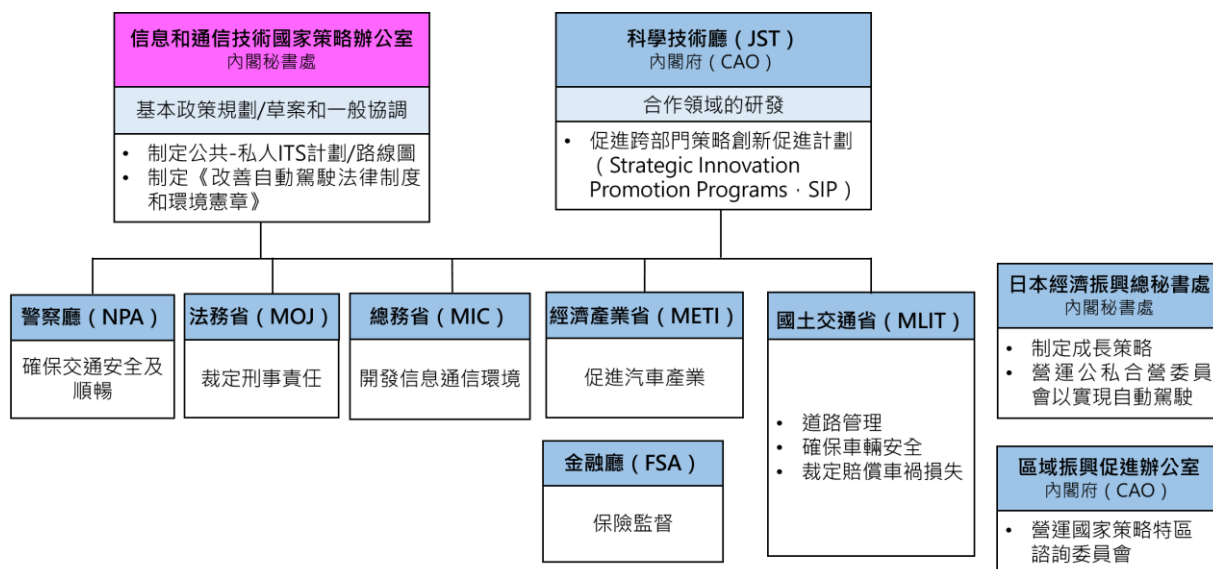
信息和通信技術國家策略辦公室
內閣秘書處

基本政策規劃/草案和一般協調

• 制定公共-私人ITS計劃/路線圖
• 制定《改善自動駕駛法律制度和環境憲章》

科學技術廳（JST）
內閣府（CAO）

合作領域的研發

• 促進跨部門策略創新促進計劃（Strategic Innovation Promotion Programs，SIP）

警察廳（NPA）

確保交通安全及順暢

法務省（MOJ）

裁定刑事責任

總務省（MIC）

開發信息通信環境

經濟產業省（METI）

促進汽車產業

金融廳（FSA）

保險監督

國土交通省（MLIT）

• 道路管理
• 確保車輛安全
• 裁定賠償車禍損失

日本經濟振興總秘書處
內閣秘書處

• 制定成長策略
• 營運公私合營委員會以實現自動駕駛

區域振興促進辦公室
內閣府（CAO）

• 營運國家策略特區諮詢委員會